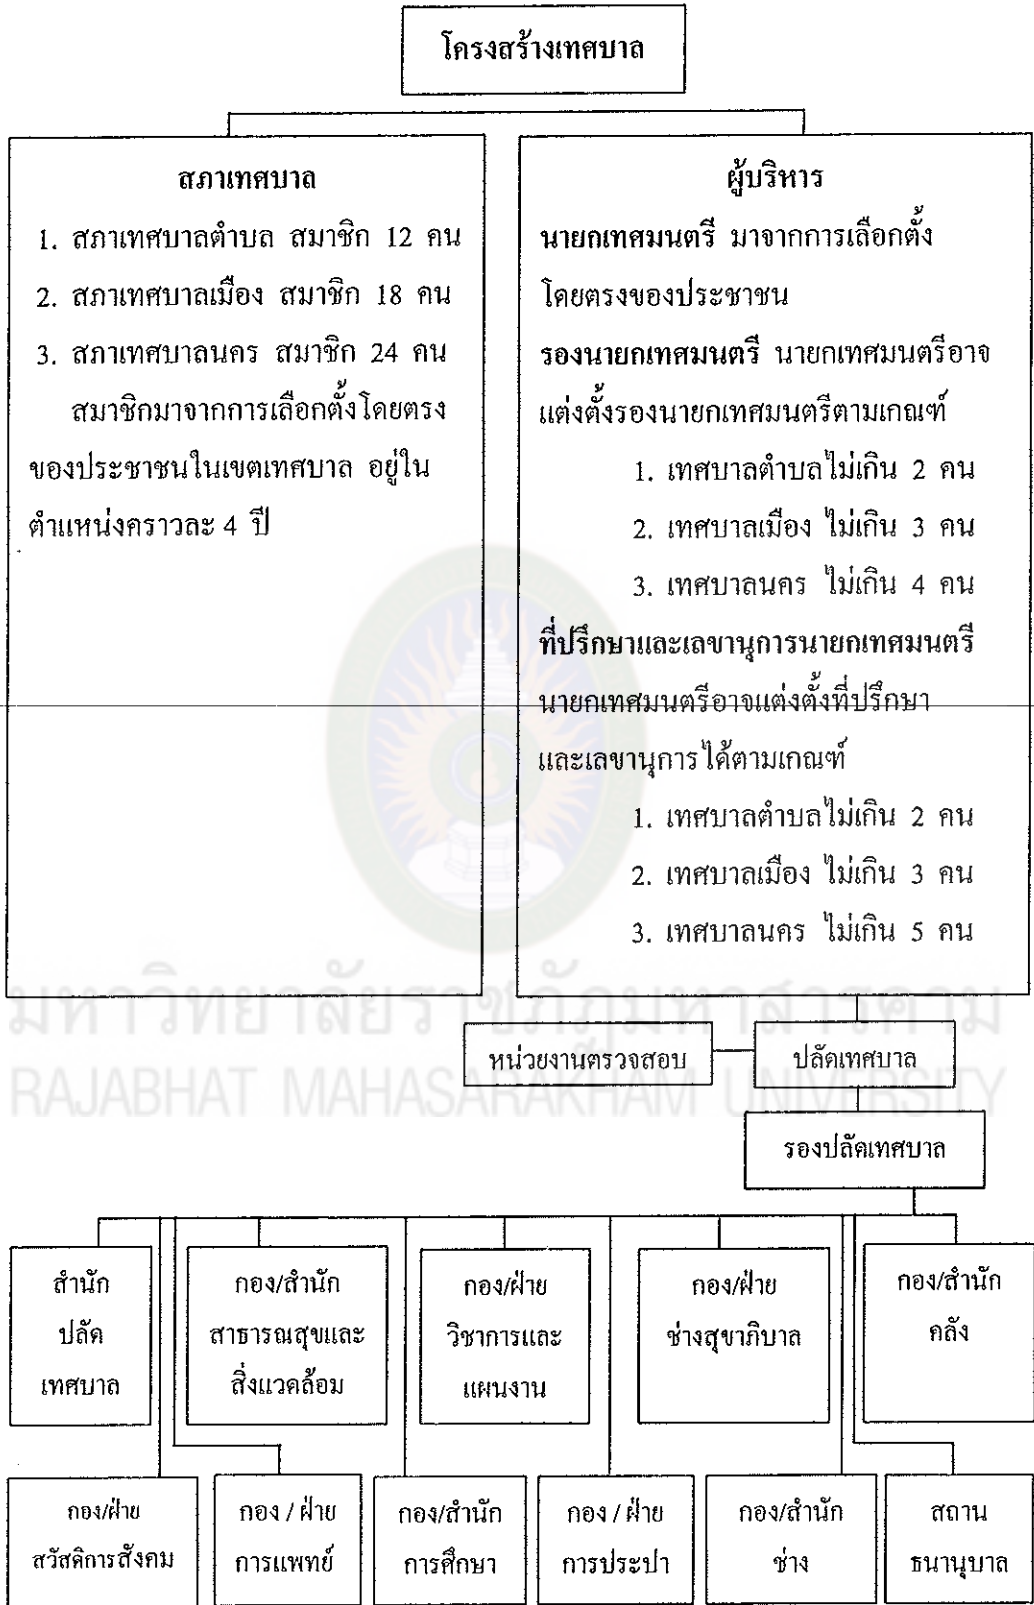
โครงสร้างเทศบาล

สภาเทศบาล
1. สภาเทศบาลตำบล สมาชิก 12 คน
2. สภาเทศบาลเมือง สมาชิก 18 คน
3. สภาเทศบาลนคร สมาชิก 24 คน
สมาชิกมาจากการเลือกตั้งโดยตรงของประชาชนในเขตเทศบาล อยู่ในตำแหน่งคราวละ 4 ปี

ผู้บริหาร
นายกเทศมนตรี มาจากการเลือกตั้งโดยตรงของประชาชน
รองนายกเทศมนตรี นายกเทศมนตรีอาจแต่งตั้งรองนายกเทศมนตรีตามเกณฑ์
1. เทศบาลตำบลไม่เกิน 2 คน
2. เทศบาลเมือง ไม่เกิน 3 คน
3. เทศบาลนคร ไม่เกิน 4 คน
ที่ปรึกษาและเลขานุการนายกเทศมนตรี นายกเทศมนตรีอาจแต่งตั้งที่ปรึกษาและเลขานุการได้ตามเกณฑ์
1. เทศบาลตำบลไม่เกิน 2 คน
2. เทศบาลเมือง ไม่เกิน 3 คน
3. เทศบาลนคร ไม่เกิน 5 คน

มหาวิทยาลัยราชภัฏมหาสารคาม
RAJABHAT MAHASARAKHAM UNIVERSITY

หน่วยงานตรวจสอบ
ปลัดเทศบาล
รองปลัดเทศบาล

สำนักปลัดเทศบาล
กอง/สำนักสาธารณสุขและสิ่งแวดล้อม
กอง/ฝ่ายวิชาการและแผนงาน
กอง/ฝ่ายช่างสุขาภิบาล
กอง/สำนักคลัง

กอง/ฝ่ายสวัสดิการสังคม
กอง / ฝ่ายการแพทย์
กอง/สำนักการศึกษา
กอง / ฝ่ายการประปา
กอง/สำนักช่าง
สถานธนานุบาล